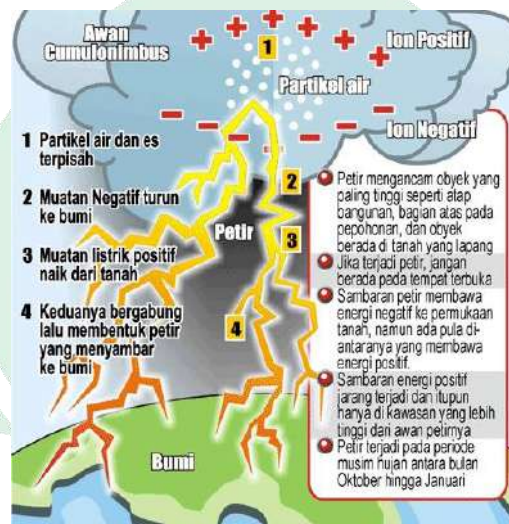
Awan Cumulonimbus

Ion Positif

1

Partikel air

Ion Negatif

1 Partikel air dan es terpisah

2 Muatan Negatif turun ke bumi

3 Muatan listrik positif naik dari tanah

4 Keduanya bergabung lalu membentuk petir yang menyambar ke bumi

2

Petir

3

4

Bumi

Petir mengancam obyek yang paling tinggi seperti atap bangunan, bagian atas pada pepohonan, dan obyek berada di tanah yang lapang

Jika terjadi petir, jangan berada pada tempat terbuka

Sambaran petir membawa energi negatif ke permukaan tanah, namun ada pula di antaranya yang membawa energi positif.

Sambaran energi positif jarang terjadi dan itupun hanya di kawasan yang lebih tinggi dari awan petirnya

Petir terjadi pada periode musim hujan antara bulan Oktober hingga Januari